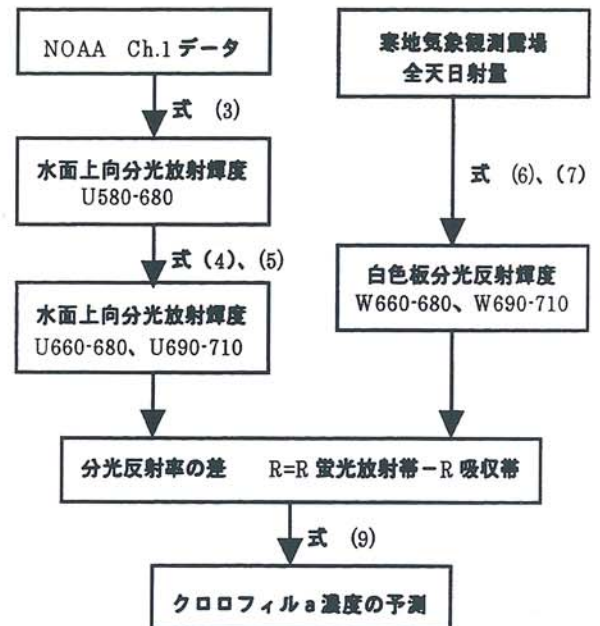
NOAA Ch.1データ

式 (3)

水面上向分光放射輝度
U580-680

式 (4)、(5)

水面上向分光放射輝度
U660-680、U690-710

寒地気象観測露場
全天日射量

式 (6)、(7)

白色板分光反射輝度
W660-680、W690-710

分光反射率の差 R=R 蛍光放射帯－R 吸収帯

式 (9)

クロロフィルa濃度の予測